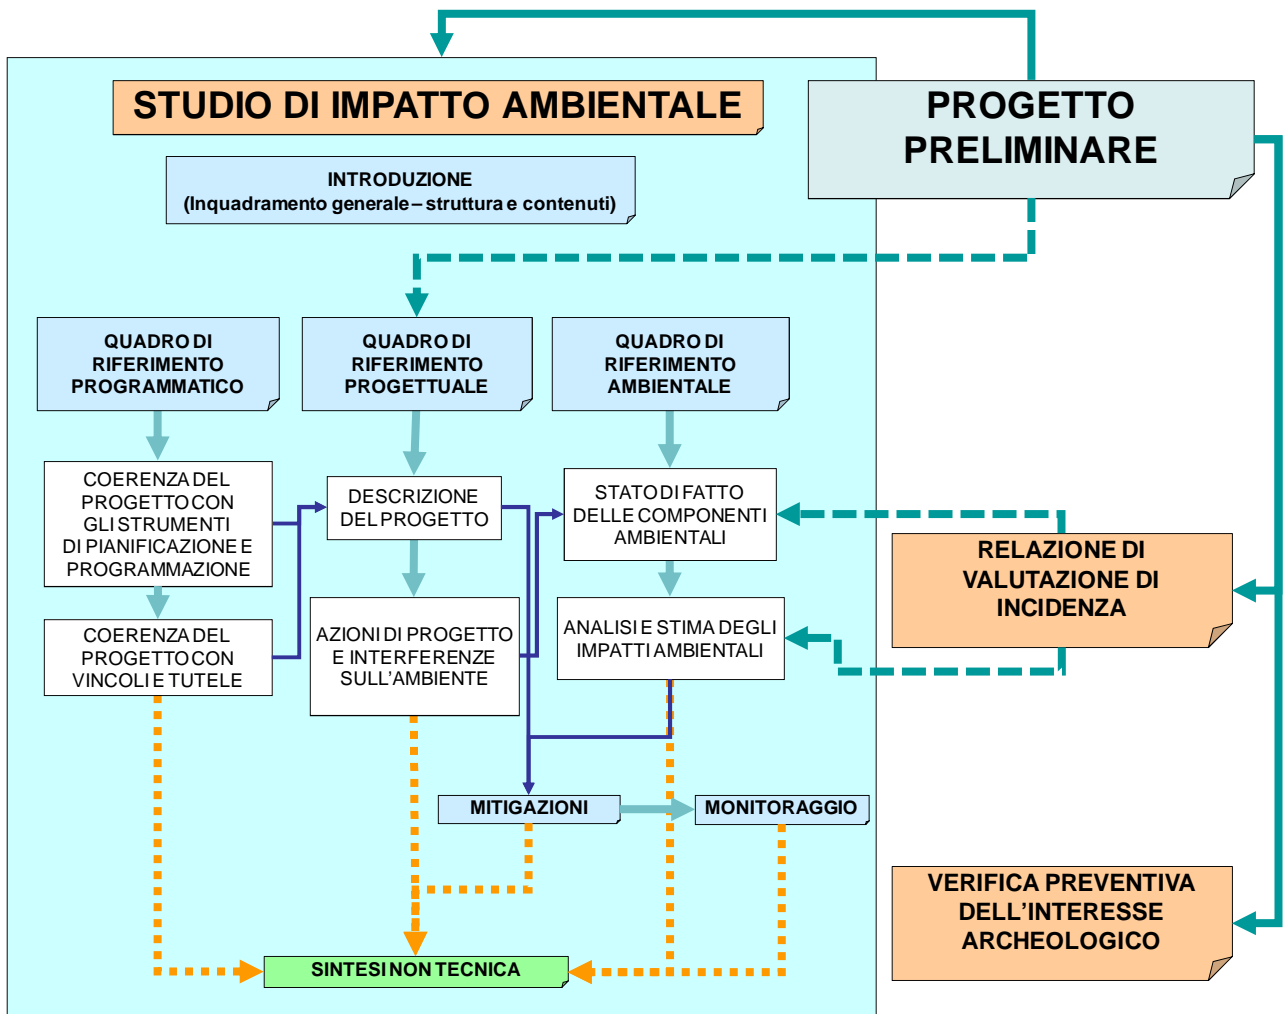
STUDIO DI IMPATTO AMBIENTALE

PROGETTO PRELIMINARE

INTRODUZIONE
(Inquadramento generale – struttura e contenuti)

QUADRO DI RIFERIMENTO PROGRAMMATICO

QUADRO DI RIFERIMENTO PROGETTUALE

QUADRO DI RIFERIMENTO AMBIENTALE

COERENZA DEL PROGETTO CON GLI STRUMENTI DI PIANIFICAZIONE E PROGRAMMAZIONE

DESCRIZIONE DEL PROGETTO

STATO DI FATTO DELLE COMPONENTI AMBIENTALI

RELAZIONE DI VALUTAZIONE DI INCIDENZA

COERENZA DEL PROGETTO CON VINCOLI E TUTELE

AZIONI DI PROGETTO E INTERFERENZE SULL'AMBIENTE

ANALISI E STIMA DEGLI IMPATTI AMBIENTALI

MITIGAZIONI

MONITORAGGIO

VERIFICA PREVENTIVA DELL'INTERESSE ARCHEOLOGICO

SINTESI NON TECNICA